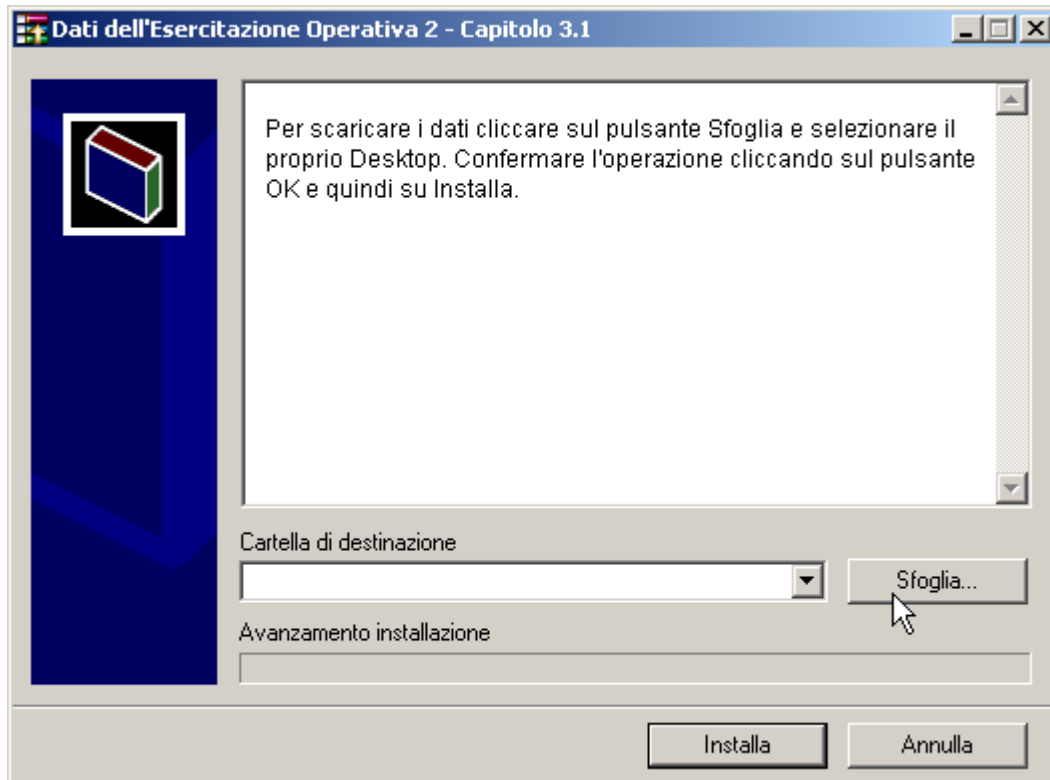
Dati dell'Esercitazione Operativa 2 - Capitolo 3.1

Per scaricare i dati cliccare sul pulsante Sfoglia e selezionare il proprio Desktop. Confermare l'operazione cliccando sul pulsante OK e quindi su Installa.

Cartella di destinazione

Sfoglia...

Avanzamento installazione

Installa

Annulla